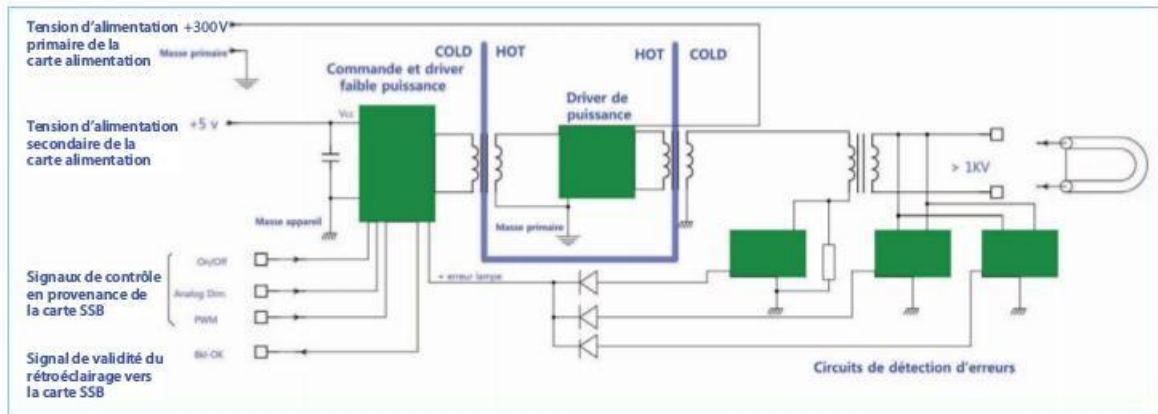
Tension d'alimentation +300V
primaire de la
carte alimentation

Masse primaire

COLD HOT HOT COLD

Commande et driver
faible puissance

Driver de
puissance

Tension d'alimentation +5 v
secondaire de la
carte alimentation

Vcc

> 1KV

Masse appareil

Masse primaire

Signaux de contrôle
en provenance de
la carte SSB

On/Off

Analog Dim

PWM

+ erreur lampe

Signal de validité du
rétroéclairage vers
la carte SSB

Bkl-OK

Circuits de détection d'erreurs